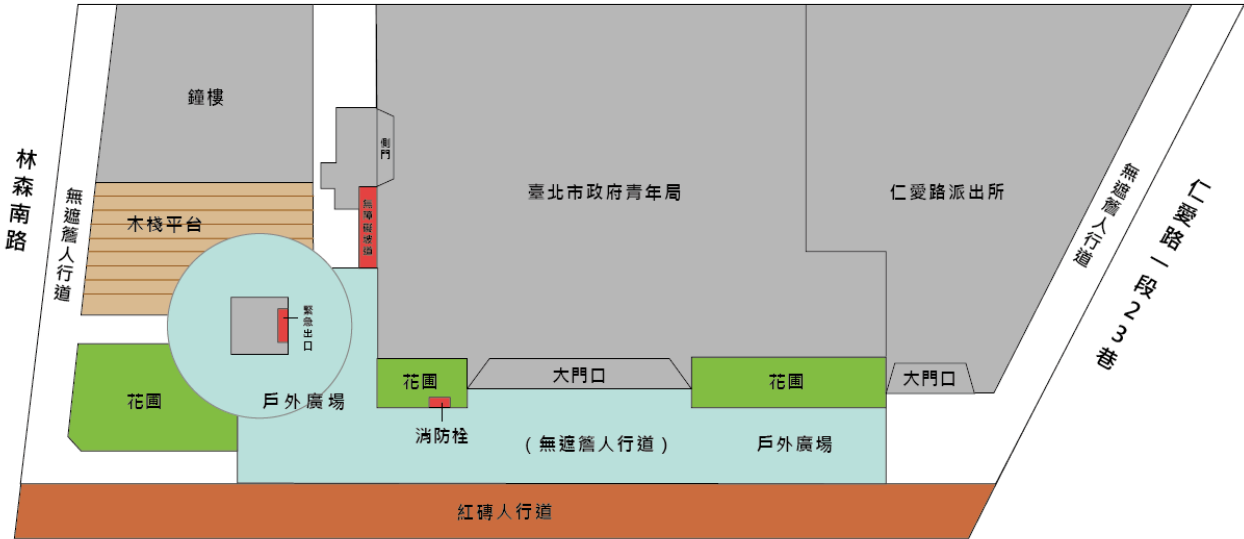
鐘樓

林森南路

無遮簷人行道

木棧平台

側門

無障礙坡道

臺北市政府青年局

仁愛路派出所

無遮簷人行道

仁愛路一段23巷

緊急出口

花園

大門口

花園

大門口

花園

戶外廣場

消防栓

（無遮簷人行道）

戶外廣場

紅磚人行道